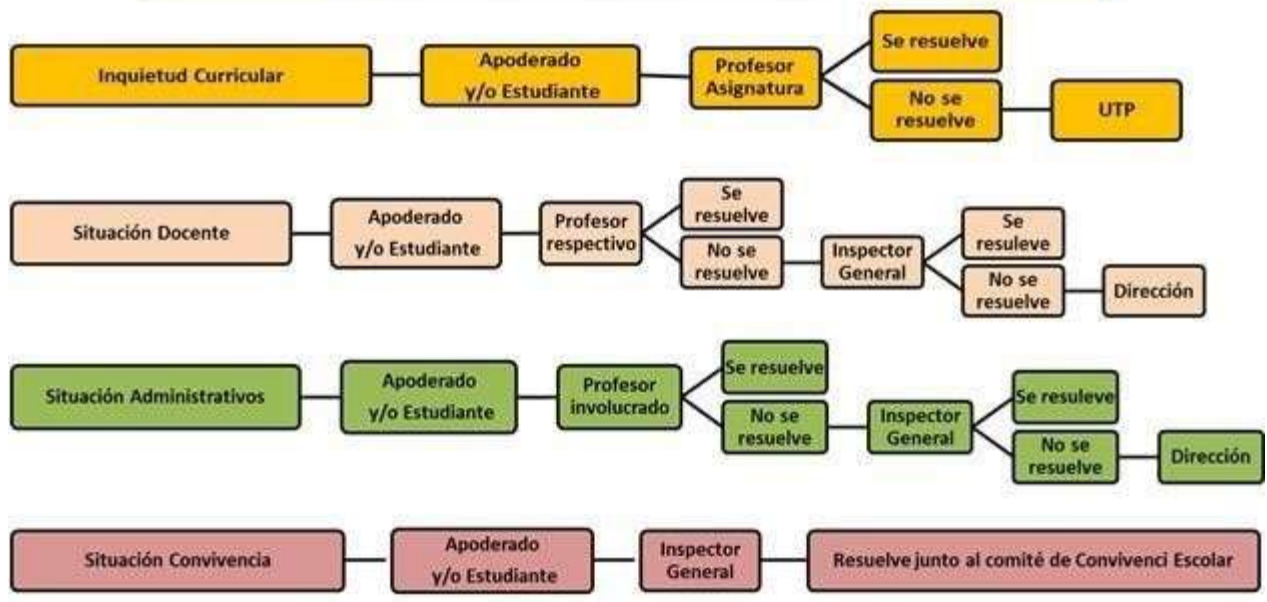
Inquietud Curricular

Apoderado y/o Estudiante

Profesor Asignatura

Se resuelve

No se resuelve

UTP

Situación Docente

Apoderado y/o Estudiante

Profesor respectivo

Se resuelve

No se resuelve

Inspector General

Se resuleve

No se resuelve

Dirección

Situación Administrativos

Apoderado y/o Estudiante

Profesor involucrado

Se resuelve

No se resuelve

Inspector General

Se resuleve

No se resuelve

Dirección

Situación Convivencia

Apoderado y/o Estudiante

Inspector General

Resuelve junto al comité de Convivenci Escolar